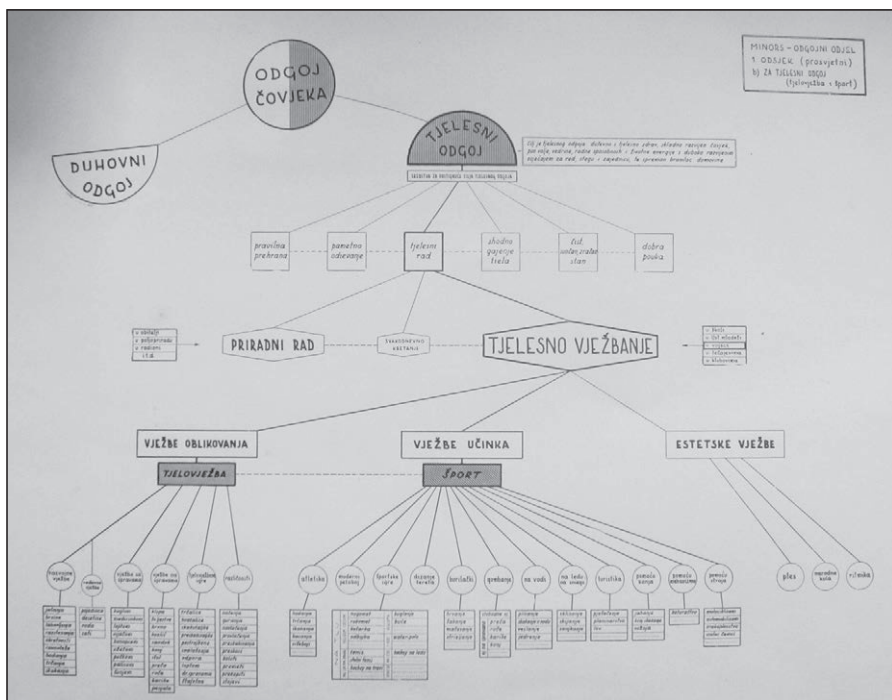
MINORS – ODGOJNI ODJEL
1 ODSJEK (prosvjetni)
b) ZA TJELESNI ODGOJ
(tjelovježba i šport)

ODGOJ ČOVJEKA

DUHOVNI ODGOJ

TJELESNI ODGOJ

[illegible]

pravilna prehrana

pametno odijevanje

tjelesni rad

shodno gojenje tijela

čist, zračan, svijetao stan

dobra pouka

PRIRADNI RAD

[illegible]

TJELESNO VJEŽBANJE

VJEŽBE OBLIKOVANJA

TJELOVJEŽBA

VJEŽBE UČINKA

ŠPORT

ESTETSKE VJEŽBE

atletika

sportske igre

turistika

ples

ritmika

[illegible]